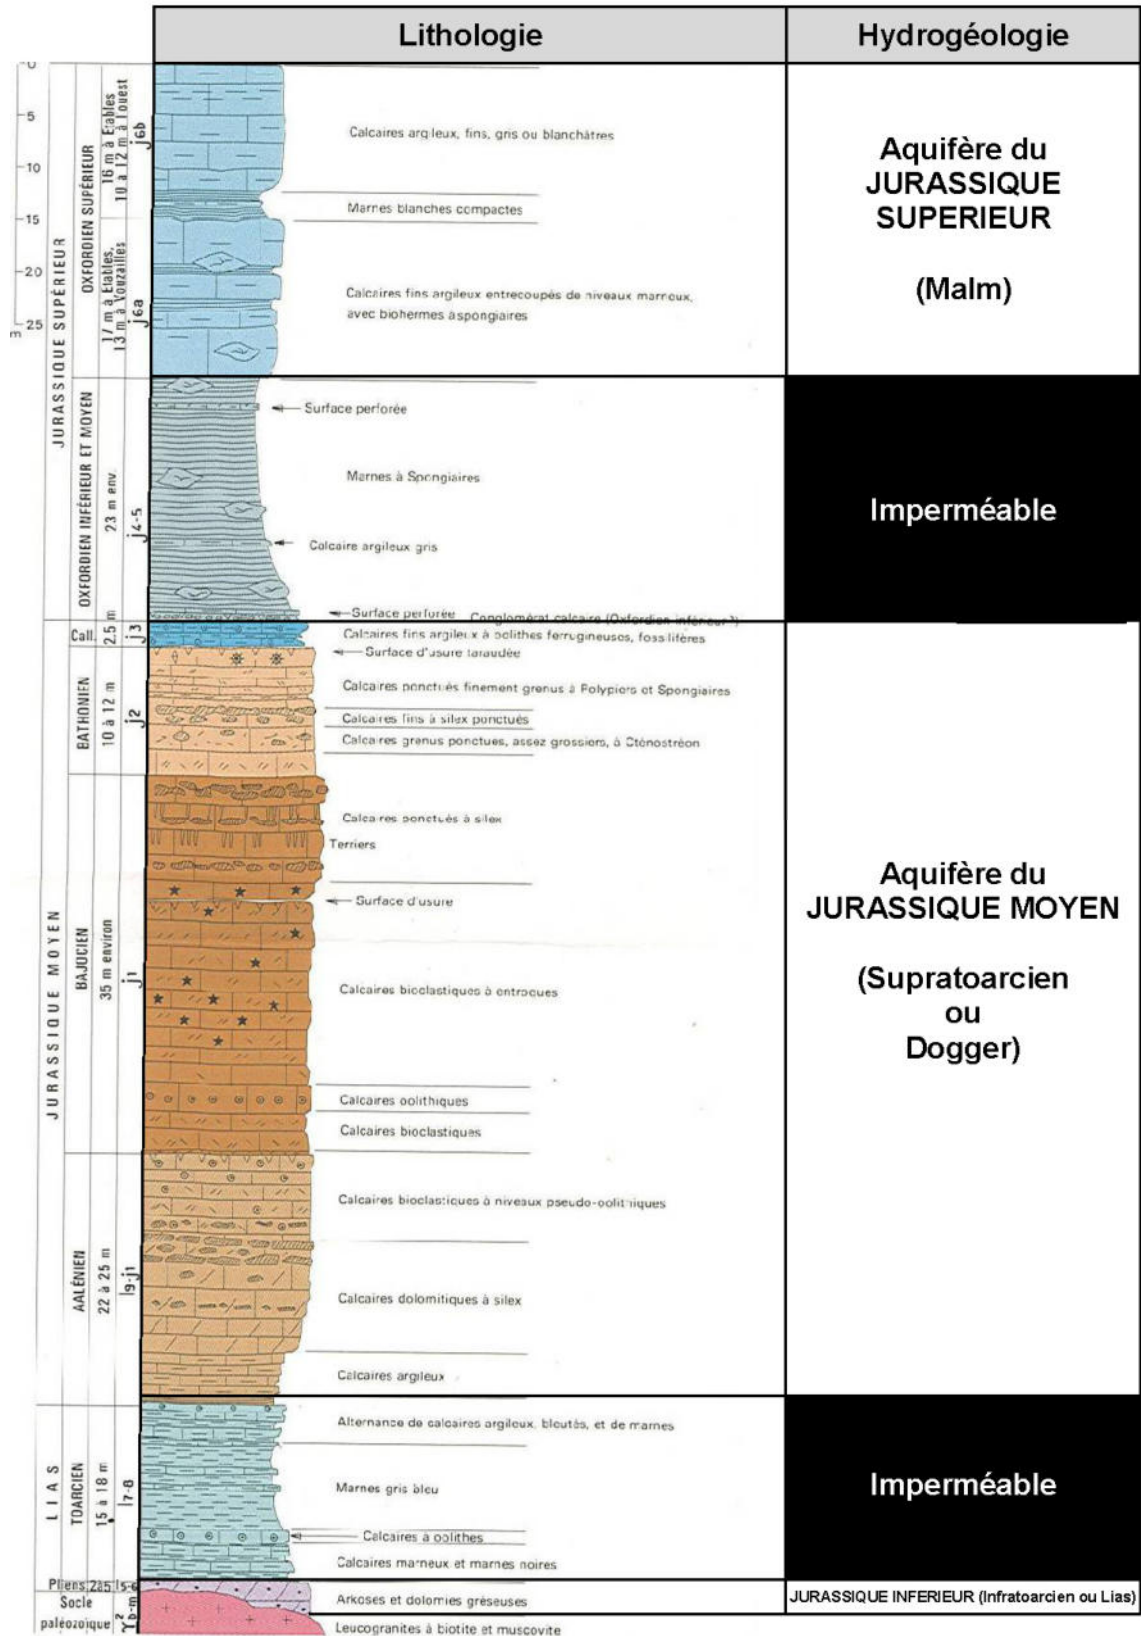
Lithologie

Hydrogéologie

0
5
10
15
20
25
m

JURASSIQUE SUPÉRIEUR
OXFORDIEN SUPÉRIEUR
16 m à Etables
10 à 12 m à l'ouest
j6b
17 m à Etables,
13 m à Vouzailles
j6a

Calcaires argileux, fins, gris ou blanchâtres

Marnes blanches compactes

Calcaires fins argileux entrecoupés de niveaux marneux, avec biohermes à spongiaires

Aquifère du JURASSIQUE SUPERIEUR

(Malm)

JURASSIQUE INFÉRIEUR ET MOYEN
OXFORDIEN
23 m env.
j4-5

Surface perforée

Marnes à Spongiaires

Calcaire argileux gris

Surface perforée
Conglomérat calcaire (Oxfordien inférieur ?)

Imperméable

JURASSIQUE MOYEN
Call.
2,5 m
j3

Calcaires fins argileux à oolithes ferrugineuses, fossilifères

Surface d'usure taraudée

BATHONIEN
10 à 12 m
j2

Calcaires ponctués finement grenus à Polypiers et Spongiaires

Calcaires fins à silex ponctués

Calcaires grenus ponctués, assez grossiers, à Cténostréon

BAJOCIEN
35 m environ
j1

Calcaires ponctués à silex

Terriers

Surface d'usure

Calcaires bioclastiques à entroques

Calcaires oolithiques

Calcaires bioclastiques

AALÉNIEN
22 à 25 m
l9-j1

Calcaires bioclastiques à niveaux pseudo-oolithiques

Calcaires dolomitiques à silex

Calcaires argileux

Aquifère du JURASSIQUE MOYEN

(Supratoarcien ou Dogger)

LIAS
TOARCIEN
15 à 18 m
l7-8

Alternance de calcaires argileux, bleutés, et de marnes

Marnes gris bleu

Calcaires à oolithes

Calcaires marneux et marnes noires

Imperméable

Pliens. 2,5 l5-6

Arkoses et dolomies gréseuses

JURASSIQUE INFERIEUR (Infratoarcien ou Lias)

Socle paléozoïque
$\gamma^2_{b-m}$

Leucogranites à biotite et muscovite